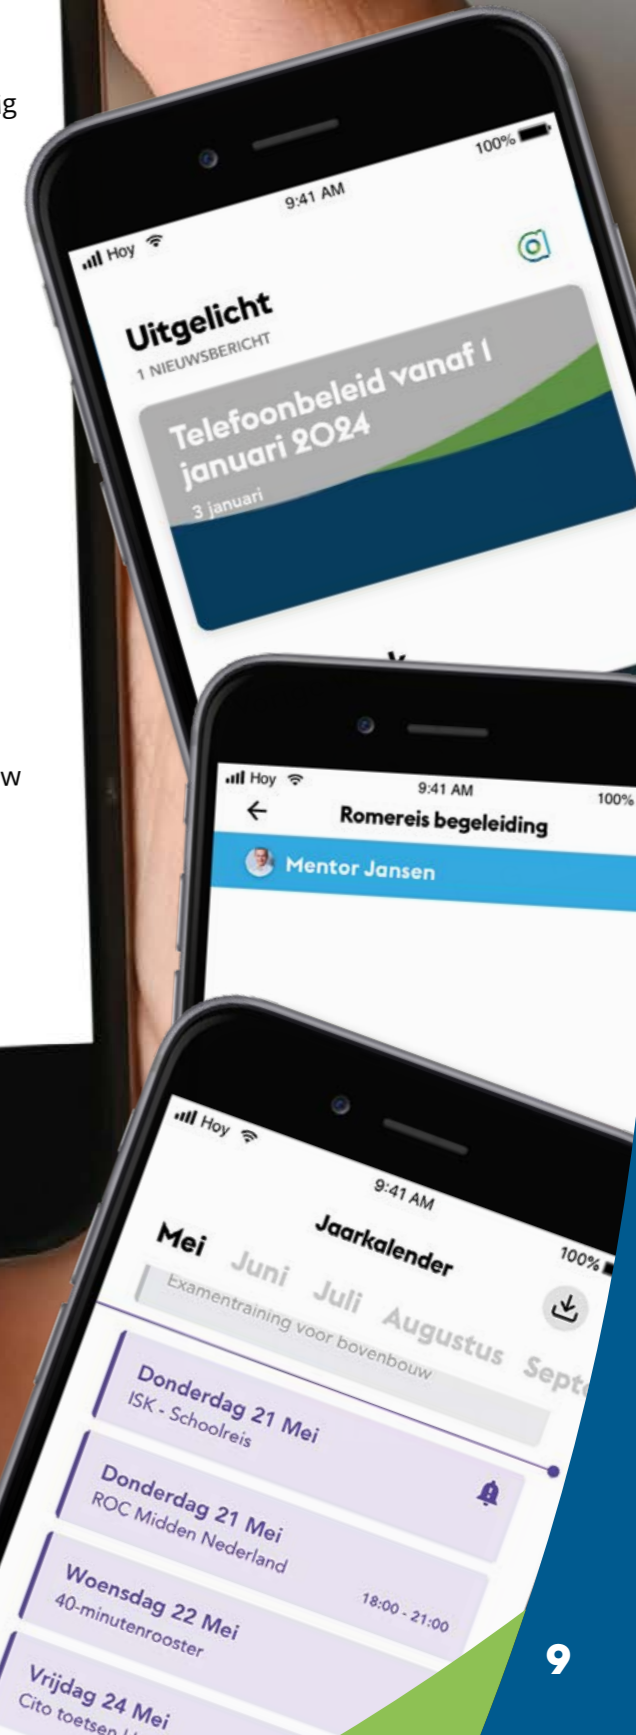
g

w

Hoy
9:41 AM
100%
Uitgelicht
1 NIEUWSBERICHT
Telefoonbeleid vanaf 1 januari 2024
3 januari

Hoy
9:41 AM
100%
←
Romereis begeleiding
Mentor Jansen

Hoy
9:41 AM
Jaarkalender
100%
Mei Juni Juli Augustus Sept
Examentraining voor bovenbouw
Donderdag 21 Mei
ISK - Schoolreis
Donderdag 21 Mei
ROC Midden Nederland
Woensdag 22 Mei
40-minutenrooster
18:00 - 21:00
Vrijdag 24 Mei
Cito toetsen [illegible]

9